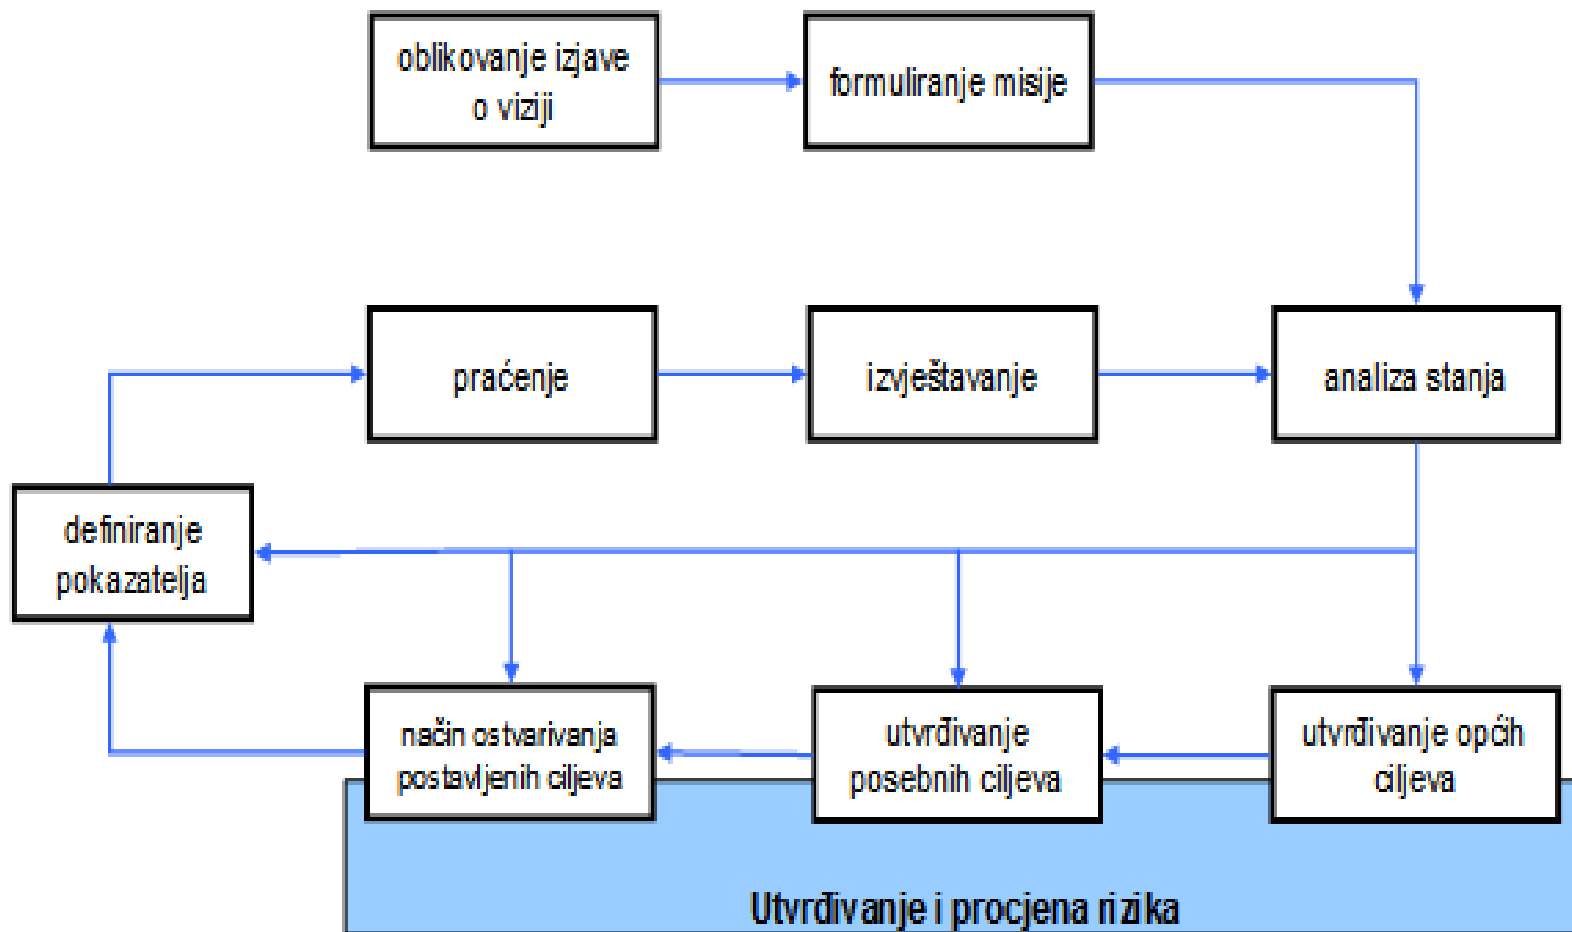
oblikovanje izjave o viziji

formuliranje misije

praćenje

izvještavanje

analiza stanja

definiranje pokazatelja

način ostvarivanja postavljenih ciljeva

utvrđivanje posebnih ciljeva

utvrđivanje općih ciljeva

Utvrđivanje i procjena rizika